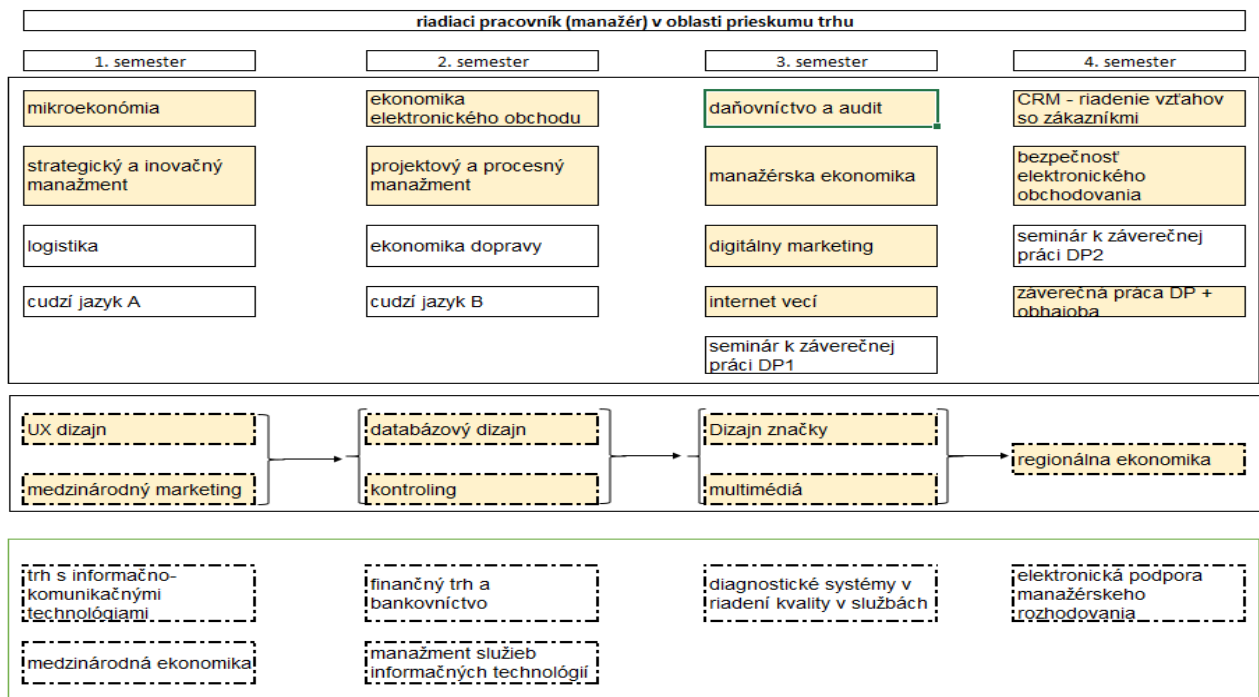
riadiaci pracovník (manažér) v oblasti prieskumu trhu

1. semester

mikroekonómia

strategický a inovačný manažment

logistika

cudzí jazyk A

2. semester

ekonomika elektronického obchodu

projektový a procesný manažment

ekonomika dopravy

cudzí jazyk B

3. semester

daňovníctvo a audit

manažérska ekonomika

digitálny marketing

internet vecí

seminár k záverečnej práci DP1

4. semester

CRM - riadenie vzťahov so zákazníkmi

bezpečnosť elektronického obchodovania

seminár k záverečnej práci DP2

záverečná práca DP + obhajoba

UX dizajn

medzinárodný marketing

databázový dizajn

kontroling

Dizajn značky

multimédiá

regionálna ekonomika

trh s informačno-komunikačnými technológiami

medzinárodná ekonomika

finančný trh a bankovníctvo

manažment služieb informačných technológií

diagnostické systémy v riadení kvality v službách

elektronická podpora manažérskeho rozhodovania